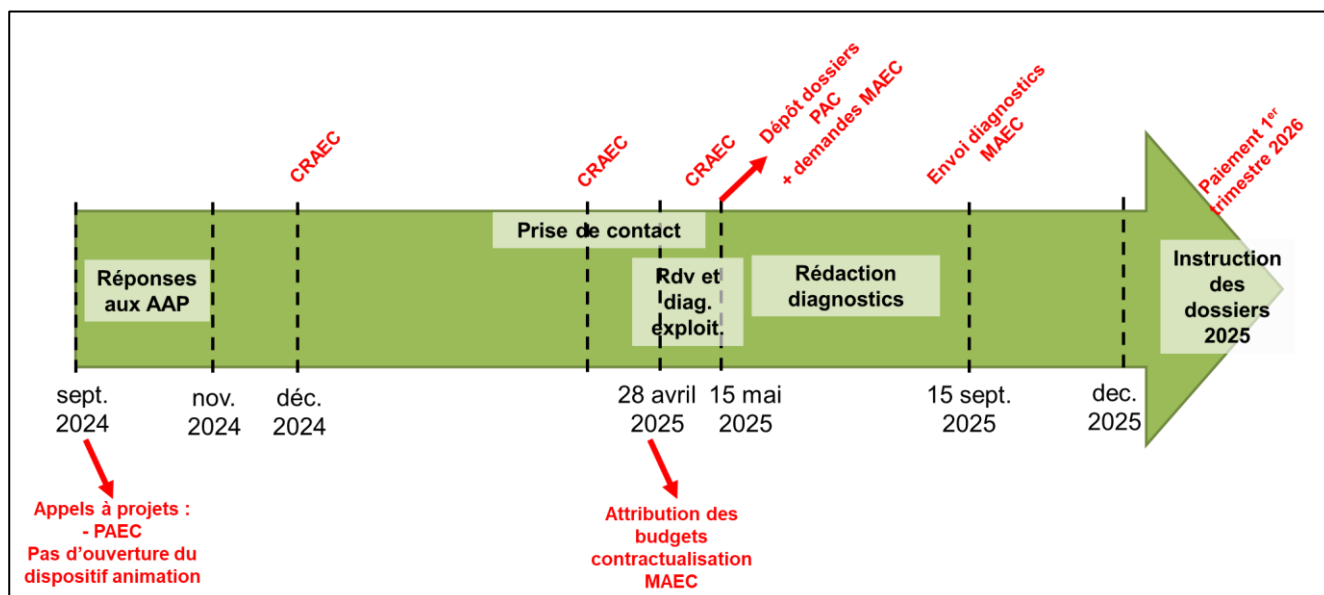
CRAEC

CRAEC

CRAEC

Dépôt dossiers PAC + demandes MAEC

Envoi diagnostics MAEC

Paiement 1$^{er}$ trimestre 2026

Prise de contact

Réponses aux AAP

Rdv et diag. exploit.

Rédaction diagnostics

Instruction des dossiers 2025

sept. 2024

nov. 2024

déc. 2024

28 avril 2025

15 mai 2025

15 sept. 2025

dec. 2025

Appels à projets :
- PAEC
Pas d'ouverture du dispositif animation

Attribution des budgets contractualisation MAEC